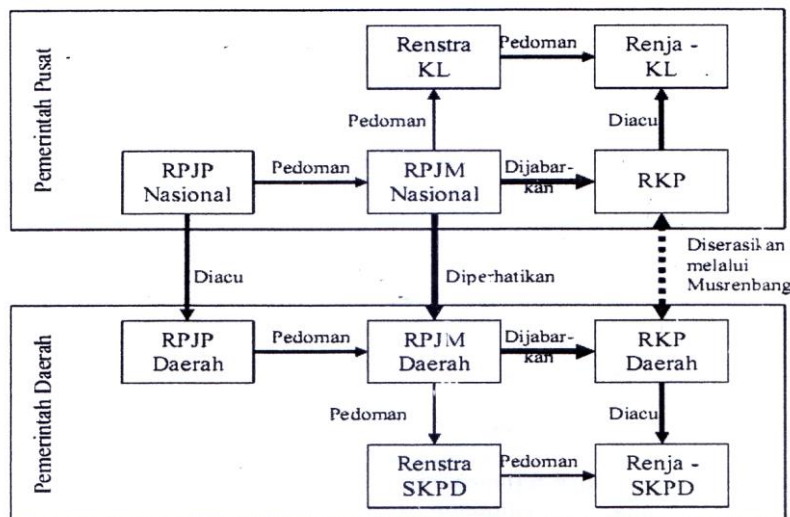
Pemerintah Pusat

Renstra KL

Pedoman

Renja - KL

Pedoman

Diacu

RPJP Nasional

Pedoman

RPJM Nasional

Dijabarkan

RKP

Diacu

Dipe-hatikan

Diserasikan melalui Musrenbang

Pemerintah Daerah

RPJP Daerah

Pedoman

RPJM Daerah

Dijabarkan

RKP Daerah

Pedoman

Diacu

Renstra SKPD

Pedoman

Renja - SKPD